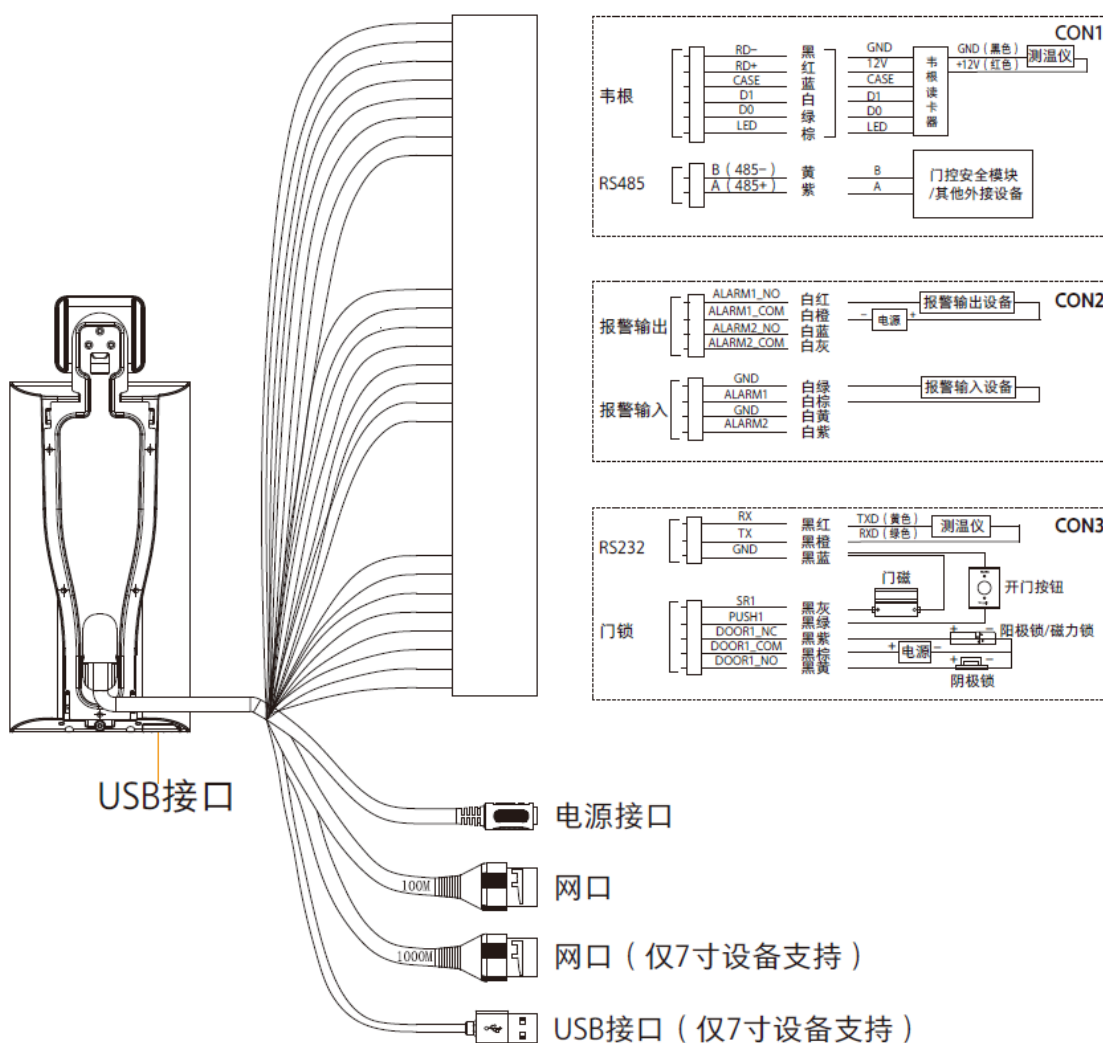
CON1

韦根

RD-
RD+
CASE
D1
D0
LED

黑
红
蓝
白
绿
棕

GND
12V
CASE
D1
D0
LED

韦根读卡器

GND（黑色）
+12V（红色）
测温仪

RS485

B（485-）
A（485+）

黄
紫

B
A

门控安全模块
/其他外接设备

CON2

报警输出

ALARM1_NO
ALARM1_COM
ALARM2_NO
ALARM2_COM

白红
白橙
白蓝
白灰

- 电源 +
报警输出设备

报警输入

GND
ALARM1
GND
ALARM2

白绿
白棕
白黄
白紫

报警输入设备

CON3

RS232

RX
TX
GND

黑红
黑橙
黑蓝

TXD（黄色）
RXD（绿色）
测温仪

门磁
开门按钮

门锁

SR1
PUSH1
DOOR1_NC
DOOR1_COM
DOOR1_NO

黑灰
黑绿
黑紫
黑棕
黑黄

+ 电源 -
+ - 阳极锁/磁力锁
+ -
阴极锁

USB接口

电源接口

100M
网口

1000M
网口（仅7寸设备支持）

USB接口（仅7寸设备支持）